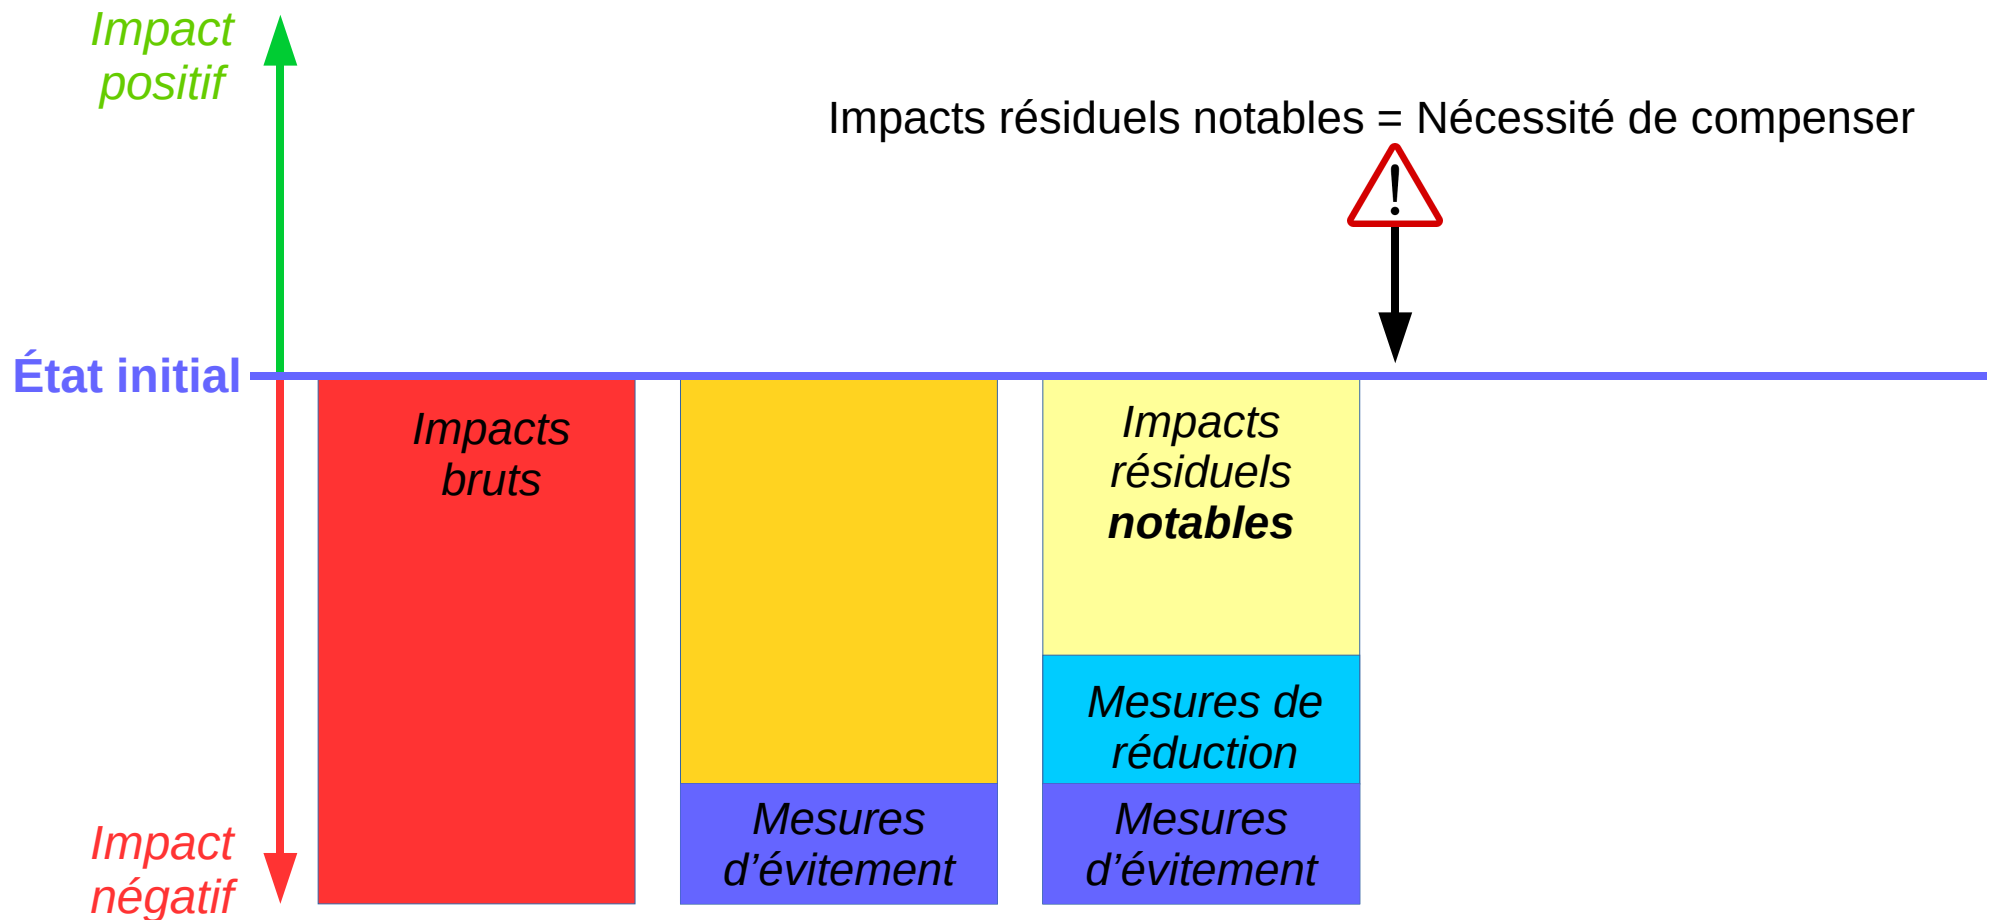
Impact positif

Impacts résiduels notables = Nécessité de compenser

!

État initial

Impacts bruts

Impacts résiduels **notables**

Mesures de réduction

Mesures d’évitement

Mesures d’évitement

Impact négatif